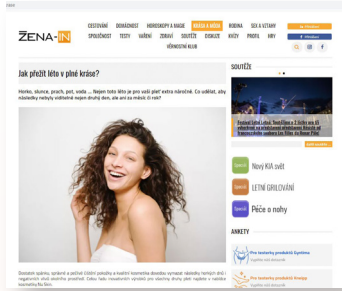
ŽENA-IN

CESTOVÁNÍ DOMÁCNOST HOROSKOPY A MAGIE KRÁSA A MÓDA BYDLENÍ SEX A VZTAHY
SPOLEČNOST TESTY VAŘENÍ ZDRAVÍ SOUTĚŽE DISKUZE KVÍZY PROFIL HRY
VĚRNOSTNÍ KLUB

Jak přežít léto v plné kráse?

Horko, slunce, prach, pot, voda ... Nejen tato léta je pro vaši pleť extra náročné. Co udělat, aby následky nebyly viditelné nejen druhý den, ale ani za měsíc či rok?

SOUTĚŽ

Speciál Nový KIA svět

Speciál LETNÍ GRILOVÁNÍ

Speciál Péče o nohy

ANKETY

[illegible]